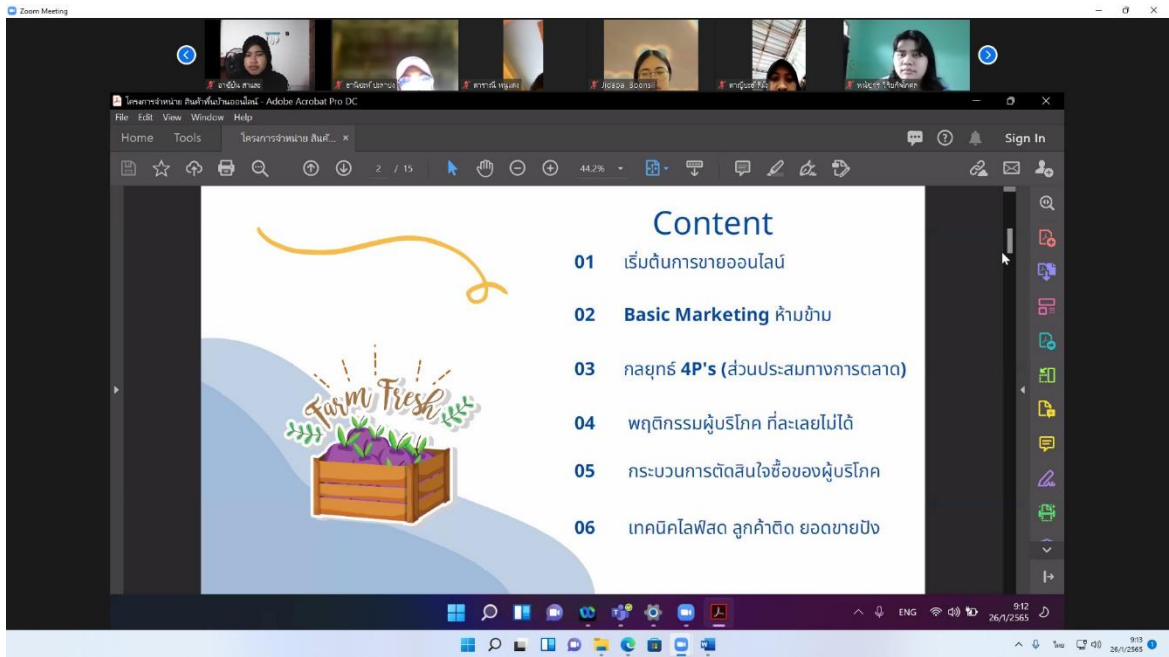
Zoom Meeting

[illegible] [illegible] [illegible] Jidapa Boonsri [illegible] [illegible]

โครงการจำหน่าย สินค้าพื้นบ้านออนไลน์ - Adobe Acrobat Pro DC

File Edit View Window Help

Home Tools โครงการจำหน่าย สินค้... ×

Sign In

2 / 15

44.2%

Content

01 เริ่มต้นการขายออนไลน์

02 Basic Marketing ห้ามข้าม

03 กลยุทธ์ 4P's (ส่วนประสมทางการตลาด)

04 พฤติกรรมผู้บริโภค ที่ละเลยไม่ได้

05 กระบวนการตัดสินใจซื้อของผู้บริโภค

06 เทคนิคไลฟ์สด ลูกค้าติด ยอดขายปัง

Farm Fresh

ENG 9:12 26/1/2565

ไทย 9:13 26/1/2565